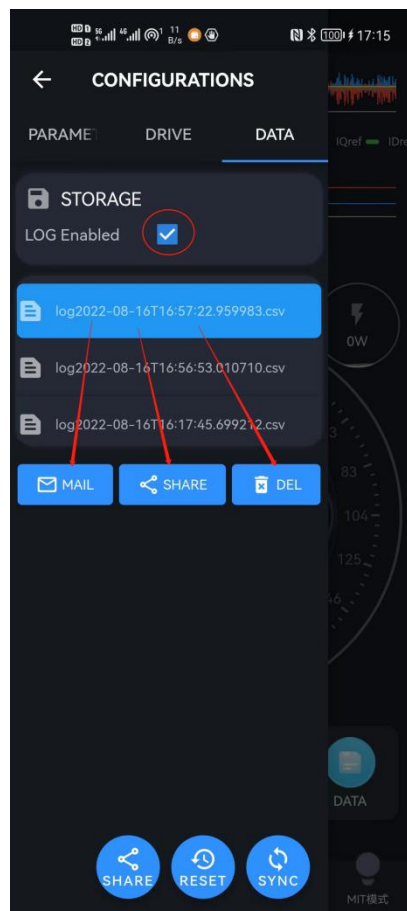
HD 5G 4G 11 B/s 100 17:15

CONFIGURATIONS

PARAME

DRIVE

DATA

IQref IDre

STORAGE

LOG Enabled

log2022-08-16T16:57:22.959983.csv

log2022-08-16T16:56:53.010710.csv

log2022-08-16T16:17:45.699212.csv

0W

83

104

125

MAIL

SHARE

DEL

DATA

SHARE

RESET

SYNC

MIT模式